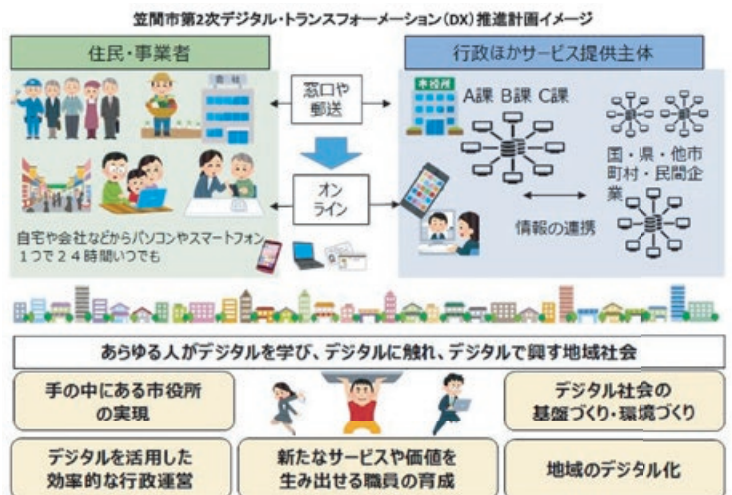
笠間市第2次デジタル・トランスフォーメーション（DX）推進計画イメージ

住民・事業者

窓口や郵送

オンライン

自宅や会社などからパソコンやスマートフォン１つで２４時間いつでも

行政ほかサービス提供主体

市役所

A課 B課 C課

国・県・他市町村・民間企業

情報の連携

あらゆる人がデジタルを学び、デジタルに触れ、デジタルで興す地域社会

手の中にある市役所の実現

デジタル社会の基盤づくり・環境づくり

デジタルを活用した効率的な行政運営

新たなサービスや価値を生み出せる職員の育成

地域のデジタル化